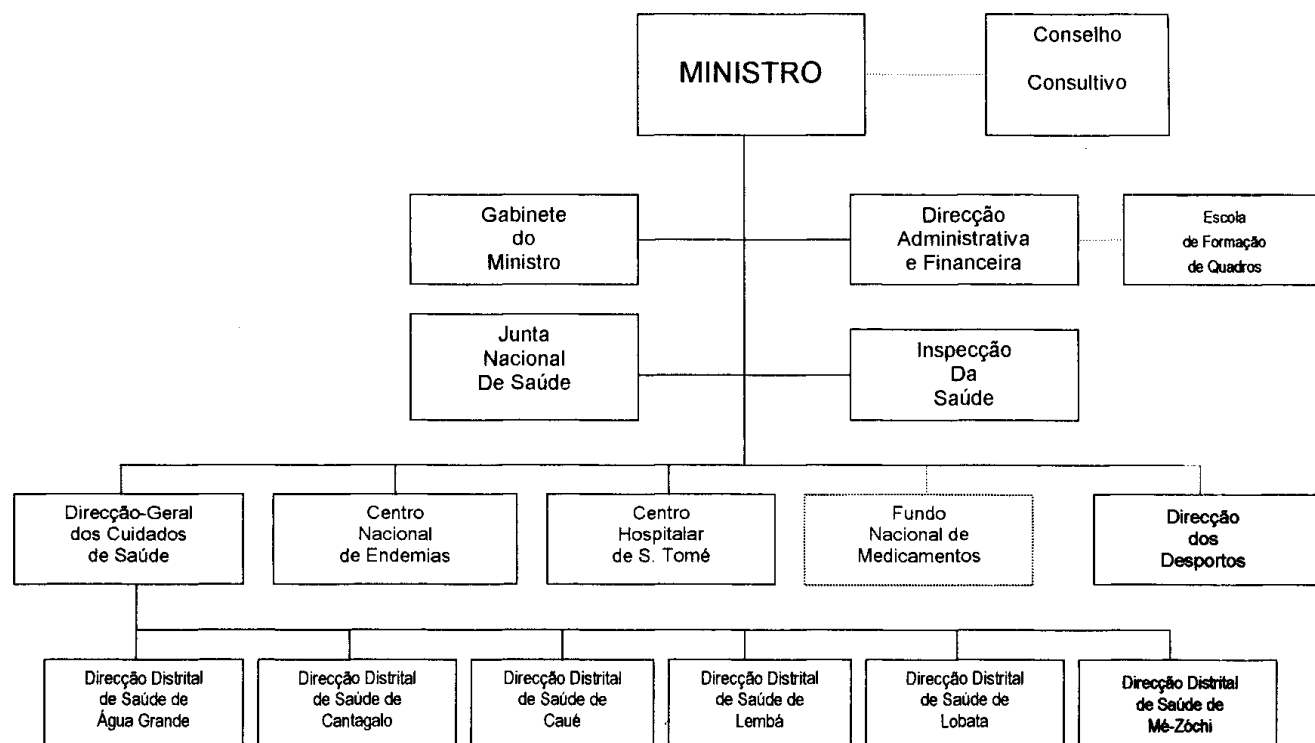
MINISTRO

Conselho Consultivo

Gabinete do Ministro

Direcção Administrativa e Financeira

Escola de Formação de Quadros

Junta Nacional De Saúde

Inspecção Da Saúde

Direcção-Geral dos Cuidados de Saúde

Centro Nacional de Endemias

Centro Hospitalar de S. Tomé

Fundo Nacional de Medicamentos

Direcção dos Desportos

Direcção Distrital de Saúde de Água Grande

Direcção Distrital de Saúde de Cantagalo

Direcção Distrital de Saúde de Caué

Direcção Distrital de Saúde de Lembá

Direcção Distrital de Saúde de Lobata

Direcção Distrital de Saúde de Mé-Zóchi